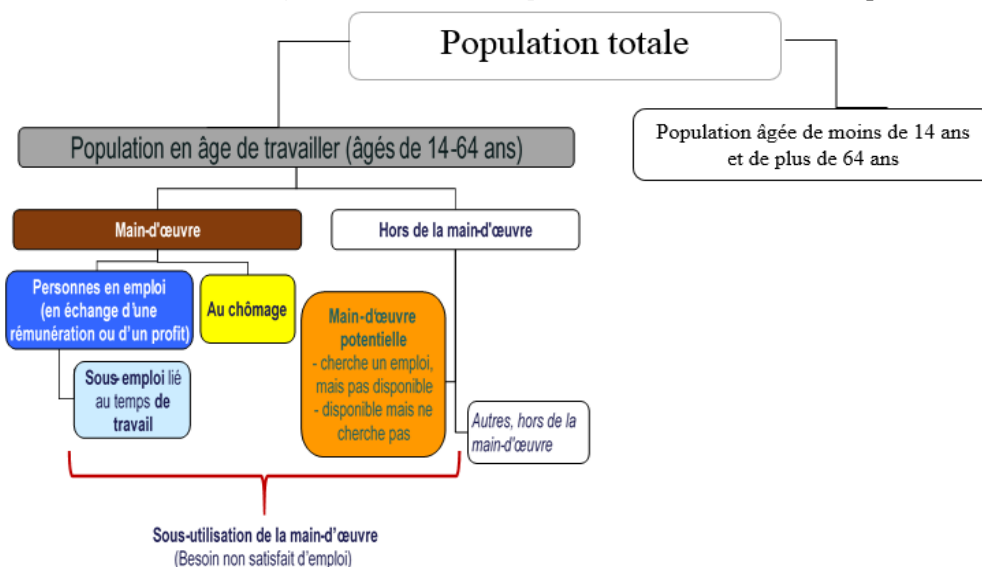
Population totale

Population en âge de travailler (âgés de 14-64 ans)

Population âgée de moins de 14 ans et de plus de 64 ans

Main-d'œuvre

Hors de la main-d'œuvre

Personnes en emploi (en échange d'une rémunération ou d'un profit)

Au chômage

Main-d'œuvre potentielle
- cherche un emploi, mais pas disponible
- disponible mais ne cherche pas

Sous-emploi lié au temps de travail

Autres, hors de la main-d'œuvre

Sous-utilisation de la main-d'œuvre
(Besoin non satisfait d'emploi)